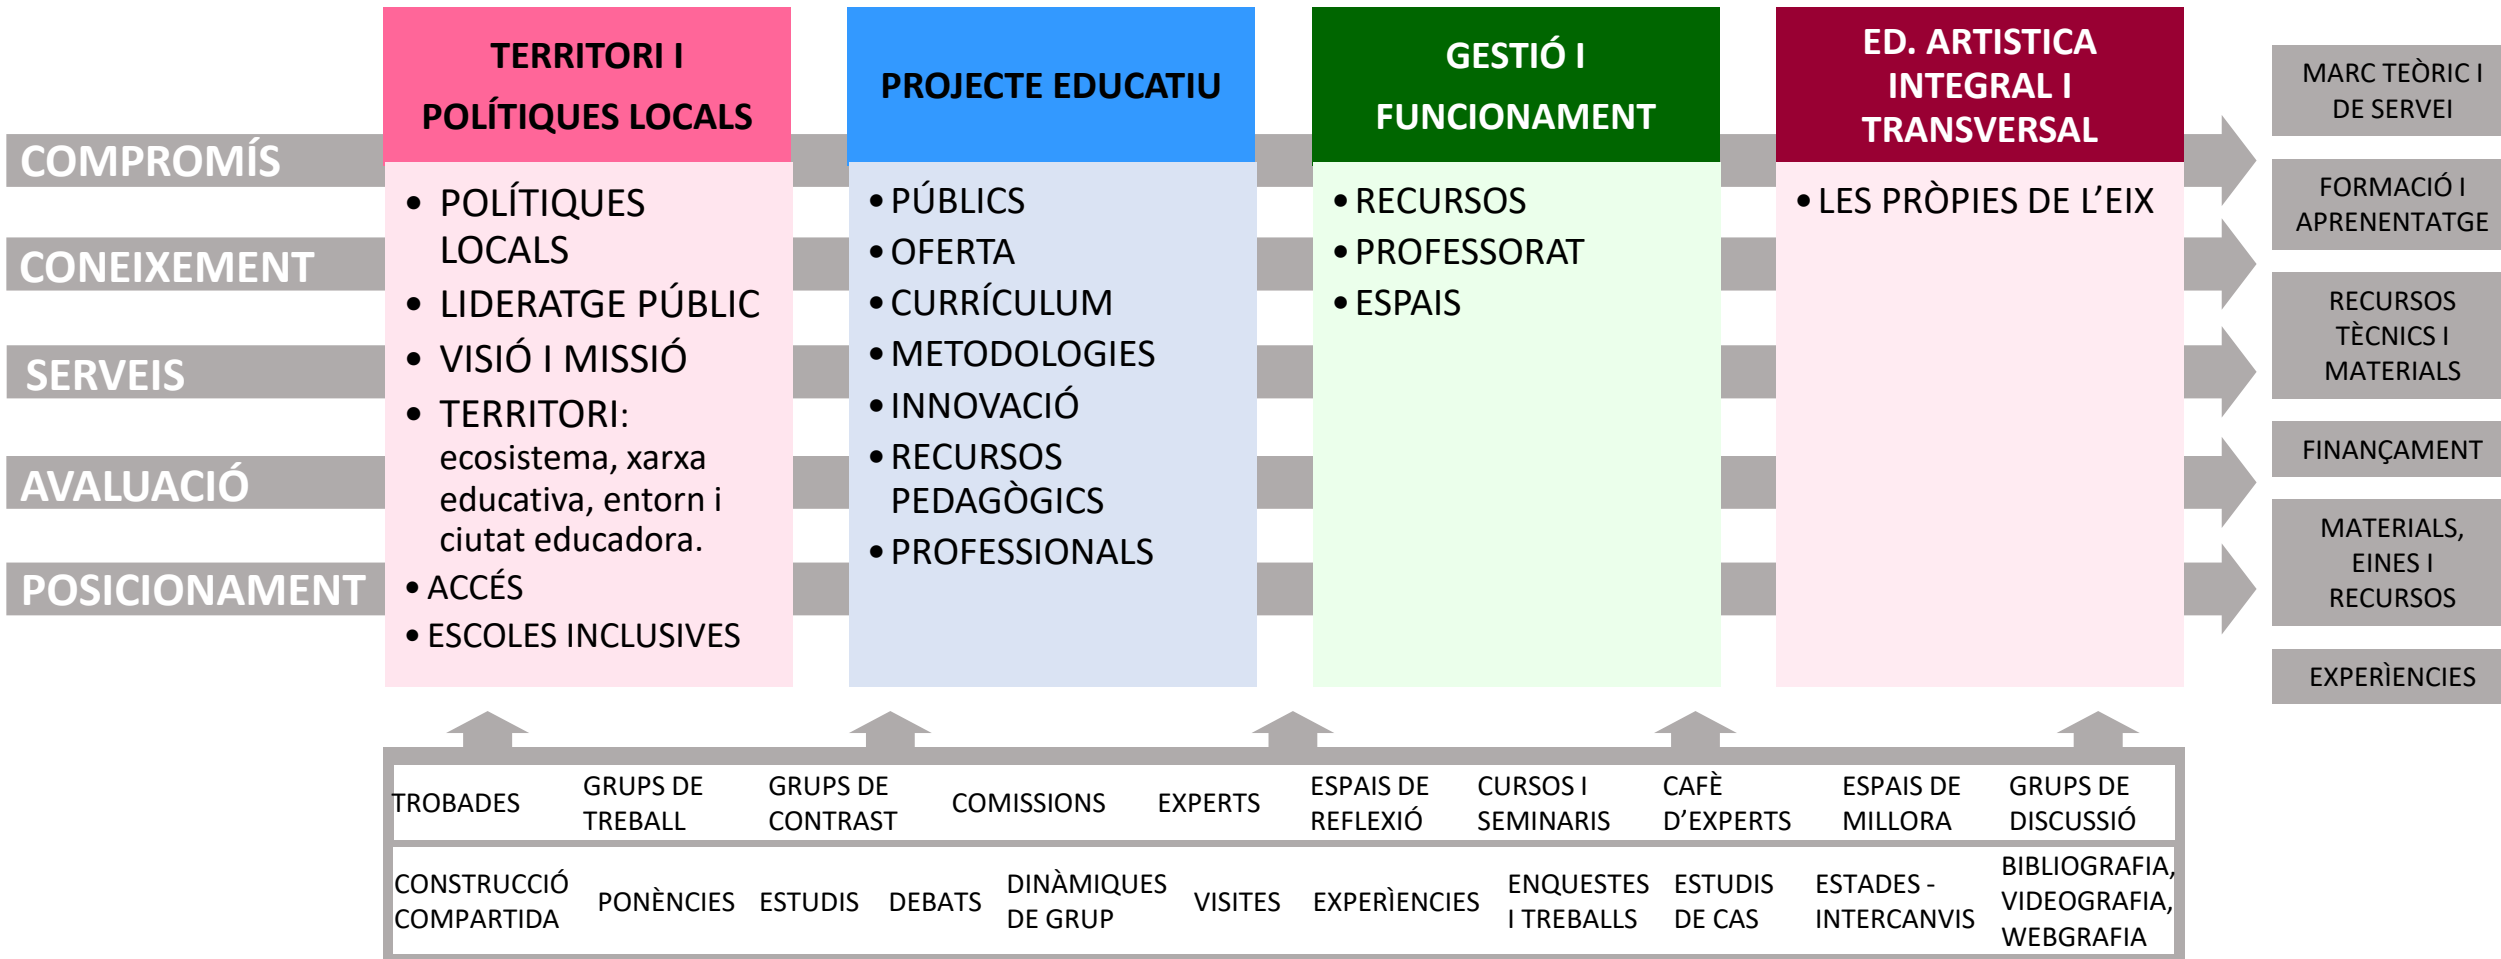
COMPROMÍS

CONEIXEMENT

SERVEIS

AVALUACIÓ

POSICIONAMENT

TERRITORI I POLÍTIQUES LOCALS

- POLÍTIQUES LOCALS
- LIDERATGE PÚBLIC
- VISIÓ I MISSIÓ
- TERRITORI: ecosistema, xarxa educativa, entorn i ciutat educadora.
- ACCÉS
- ESCOLES INCLUSIVES

PROJECTE EDUCATIU

- PÚBLICS
- OFERTA
- CURRÍCULUM
- METODOLOGIES
- INNOVACIÓ
- RECURSOS PEDAGÒGICS
- PROFESSIONALS

GESTIÓ I FUNCIONAMENT

- RECURSOS
- PROFESSORAT
- ESPAIS

ED. ARTISTICA INTEGRAL I TRANSVERSAL

- LES PRÒPIES DE L'EIX

MARC TEÒRIC I DE SERVEI

FORMACIÓ I APRENENTATGE

RECURSOS TÈCNICS I MATERIALS

FINANÇAMENT

MATERIALS, EINES I RECURSOS

EXPERÈNCIES

| TROBADES | GRUPS DE TREBALL | GRUPS DE CONTRAST | COMISSIONS | EXPERTS | ESPAIS DE REFLEXIÓ | CURSOS I SEMINARIS | CAFÈ D'EXPERTS | ESPAIS DE MILLORA | GRUPS DE DISCUSSIÓ |
|---|---|---|---|---|---|---|---|---|---|
| CONSTRUCCIÓ COMPARTIDA | PONÈNCIES | ESTUDIS | DEBATS | DINÀMIQUES DE GRUP | VISITES | EXPERÌENCIES | ENQUESTES I TREBALLS | ESTUDIS DE CAS | ESTADES - INTERCANVIS | BIBLIOGRAFIA, VIDEOGRAFIA, WEBGRAFIA |